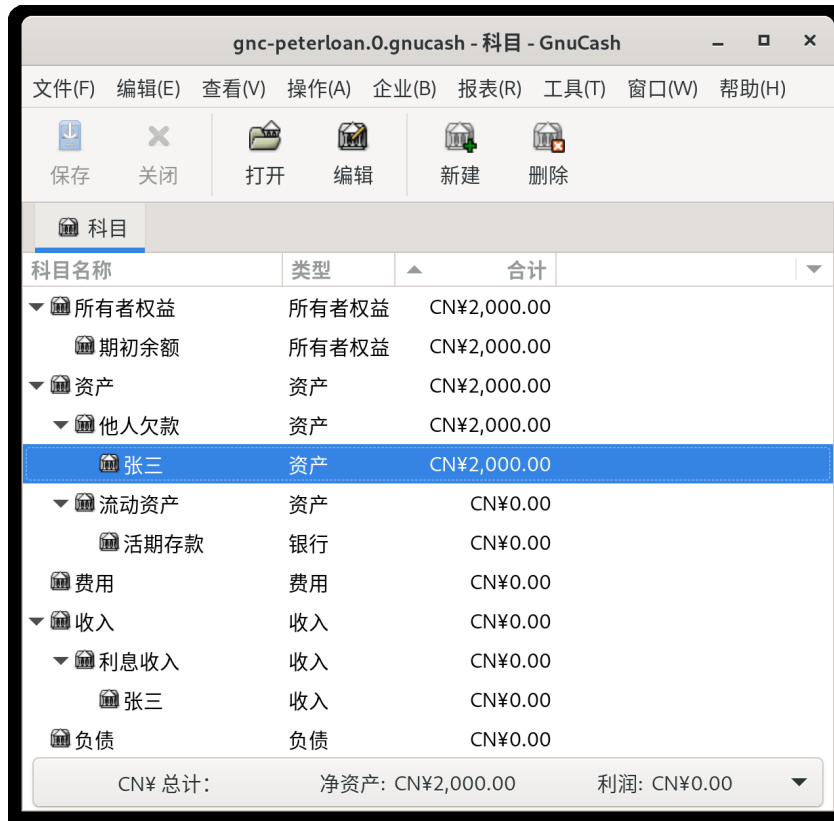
gnc-peterloan.0.gnucash - 科目 - GnuCash

文件(F) 编辑(E) 查看(V) 操作(A) 企业(B) 报表(R) 工具(T) 窗口(W) 帮助(H)

保存 关闭 打开 编辑 新建 删除

科目

| 科目名称 | 类型 | 合计 |
|---|---|---|
| 所有者权益 | 所有者权益 | CN¥2,000.00 |
| 期初余额 | 所有者权益 | CN¥2,000.00 |
| 资产 | 资产 | CN¥2,000.00 |
| 他人欠款 | 资产 | CN¥2,000.00 |
| 张三 | 资产 | CN¥2,000.00 |
| 流动资产 | 资产 | CN¥0.00 |
| 活期存款 | 银行 | CN¥0.00 |
| 费用 | 费用 | CN¥0.00 |
| 收入 | 收入 | CN¥0.00 |
| 利息收入 | 收入 | CN¥0.00 |
| 张三 | 收入 | CN¥0.00 |
| 负债 | 负债 | CN¥0.00 |

CN¥ 总计: 净资产: CN¥2,000.00 利润: CN¥0.00